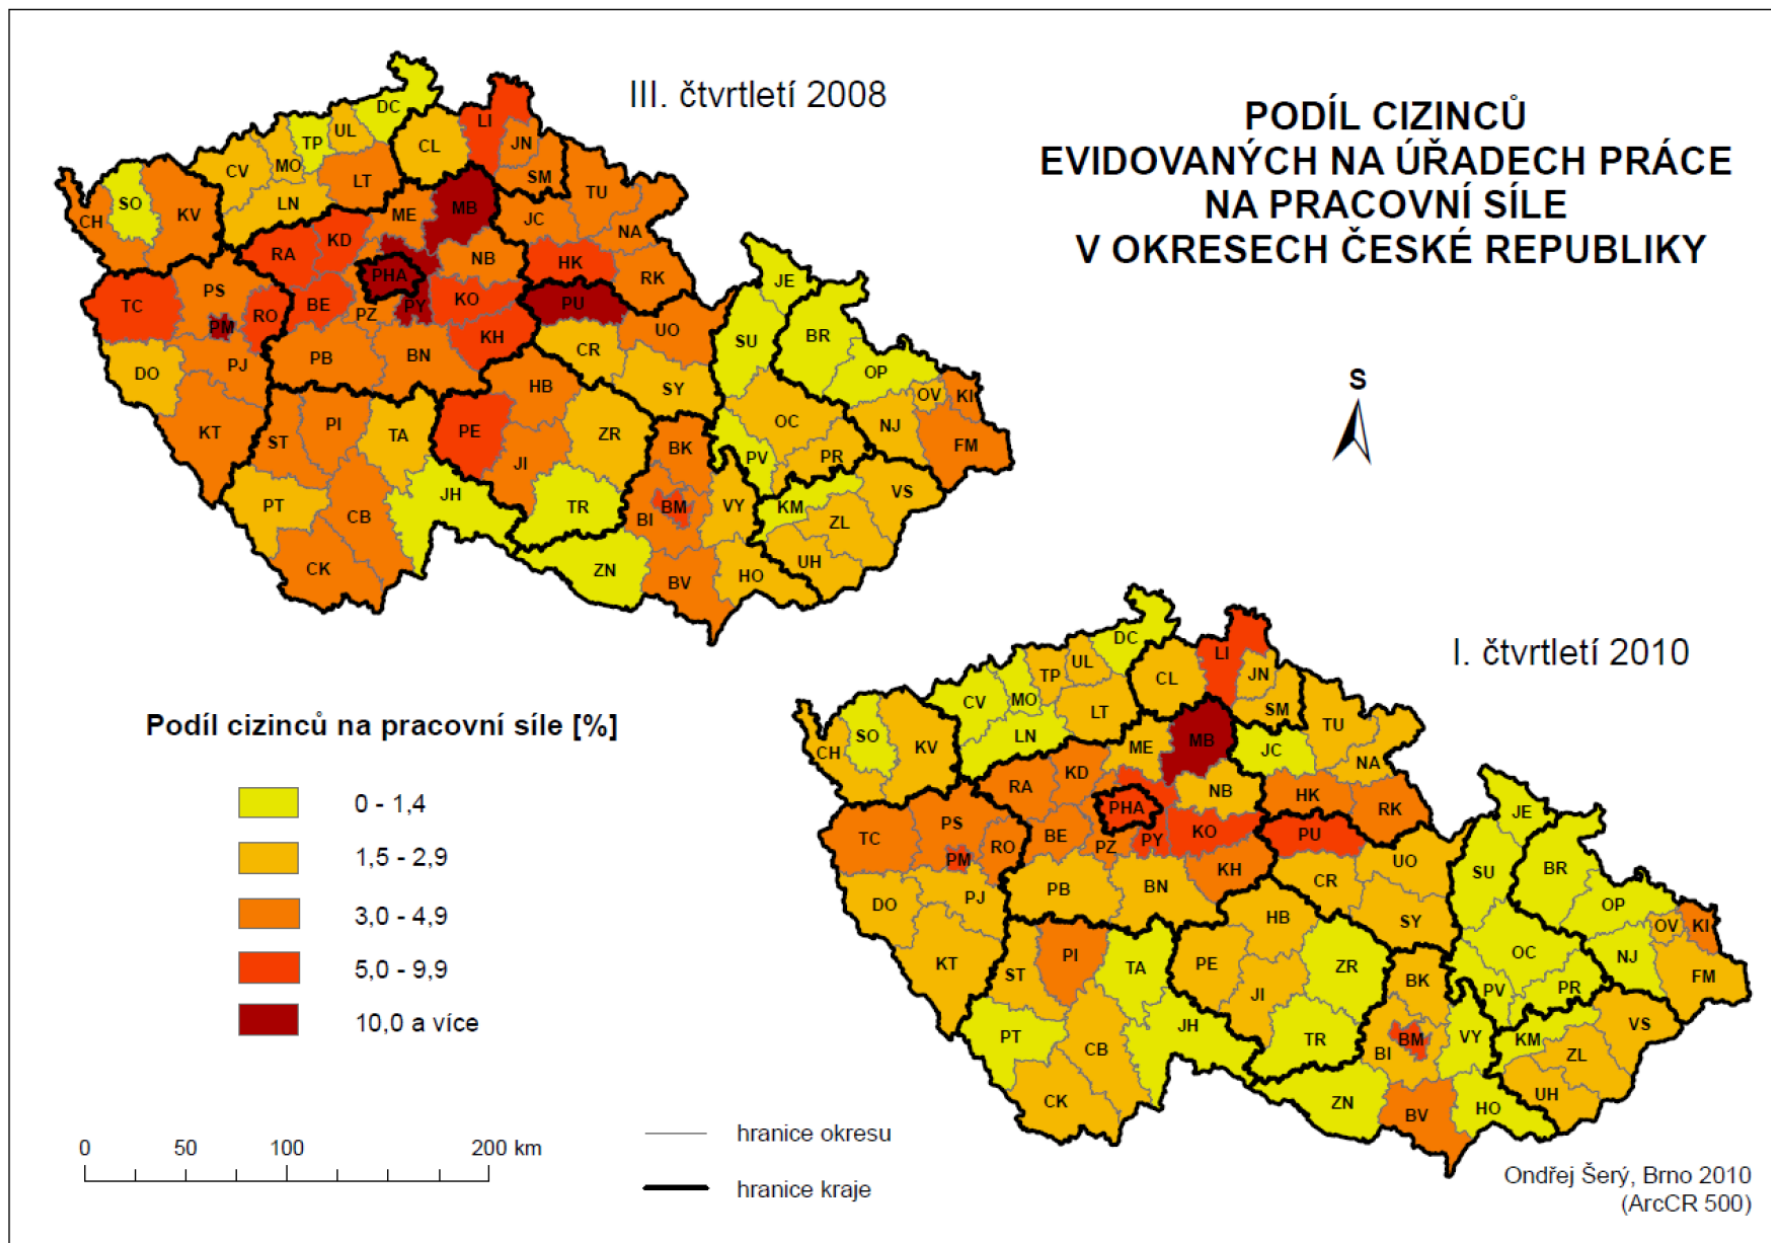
III. čtvrtletí 2008

PODÍL CIZINCŮ EVIDOVANÝCH NA ÚŘADECH PRÁCE NA PRACOVNÍ SÍLE V OKRESECH ČESKÉ REPUBLIKY

DC TP UL CL LI JN CV MO LT SM TU CH SO KV LN ME MB JC NA RA KD NB HK PHA RK TC PS BE PZ PY KO PU PM RO UO KH JE CR DO PJ PB BN SU BR HB SY OP KT ST PI TA PE ZR OV KI OC NJ FM JI BK PV PR PT CB JH TR BI BM VY KM VS ZL CK ZN BV HO UH

S

I. čtvrtletí 2010

DC TP UL CL LI JN CV MO LT SM TU CH SO KV LN ME MB JC NA RA KD NB HK RK PHA TC PS BE PZ PY KO PU PM RO KH JE CR UO SU BR DO PJ PB BN HB SY OP KT PI OV KI ST TA PE ZR OC NJ FM JI BK PV PR PT CB JH TR BI BM VY VS KM ZL CK ZN BV HO UH

Podíl cizinců na pracovní síle [%]

0 - 1,4

1,5 - 2,9

3,0 - 4,9

5,0 - 9,9

10,0 a více

0 50 100 200 km

hranice okresu

hranice kraje

Ondřej Šerý, Brno 2010 (ArcCR 500)